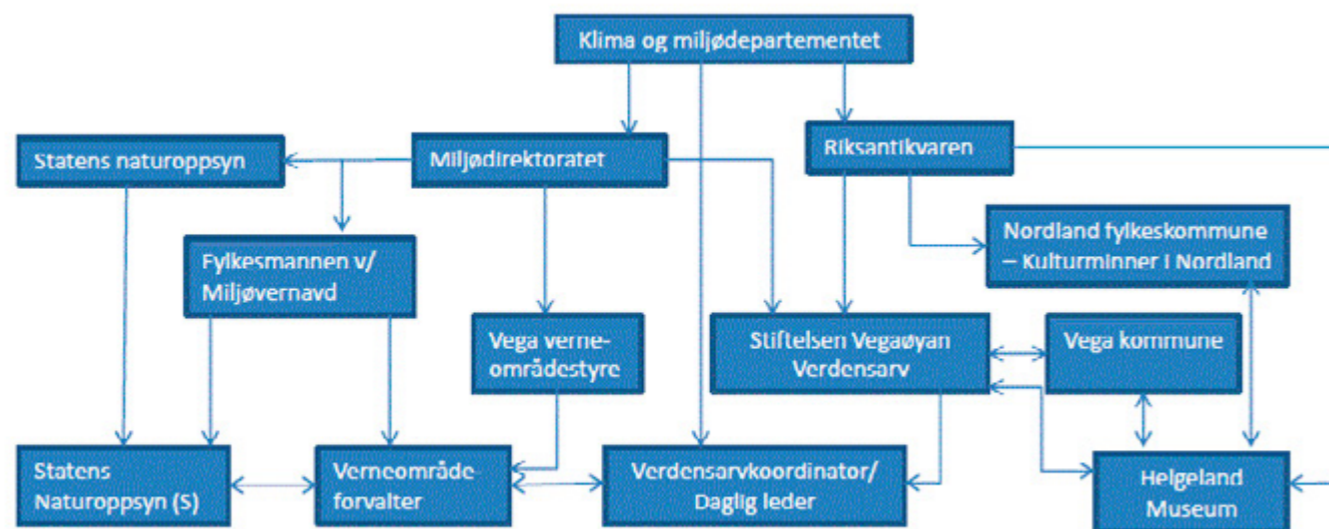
Klima og miljødepartementet

Statens naturoppsyn

Miljødirektoratet

Riksantikvaren

Fylkesmannen v/ Miljøvernavd

Nordland fylkeskommune – Kulturminner i Nordland

Vega verneområdestyre

Stiftelsen Vegaøyan Verdensarv

Vega kommune

Statens Naturoppsyn (S)

Verneområdeforvalter

Verdensarvkoordinator/ Daglig leder

Helgeland Museum